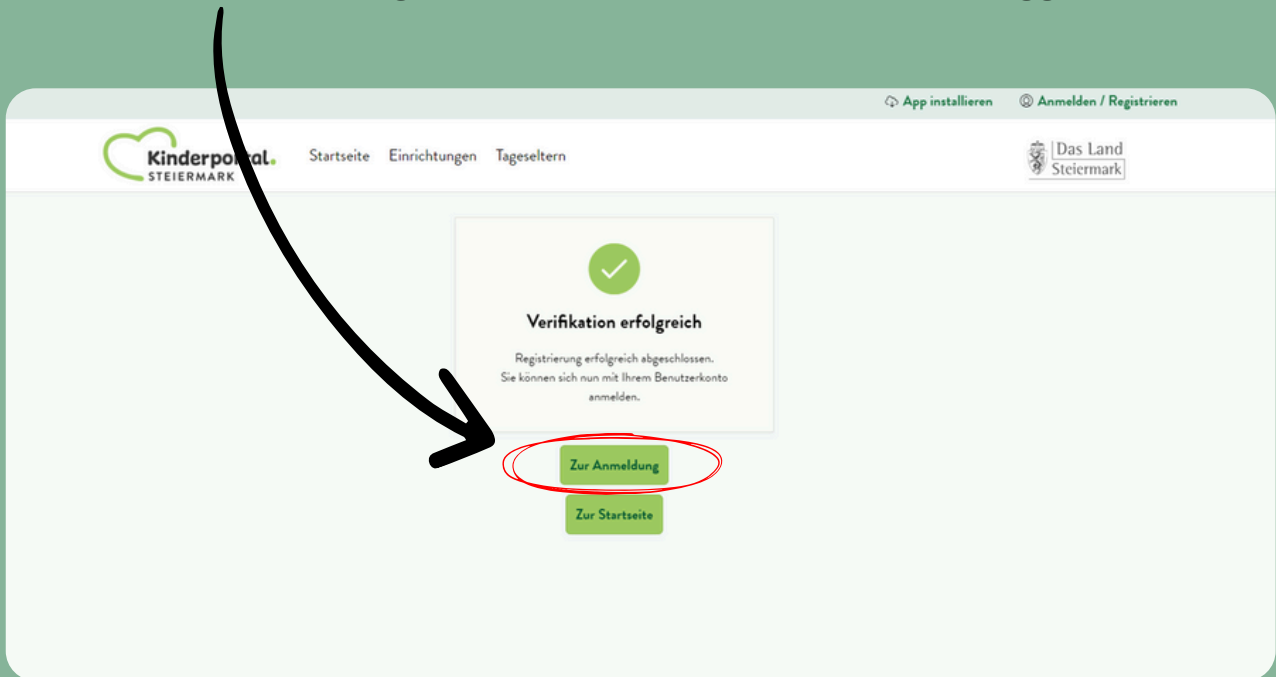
App installieren

Anmelden / Registrieren

Kinderportal. STEIERMARK

Startseite Einrichtungen Tageseltern

Das Land Steiermark

Verifikation erfolgreich

Registrierung erfolgreich abgeschlossen. Sie können sich nun mit Ihrem Benutzerkonto anmelden.

Zur Anmeldung

Zur Startseite